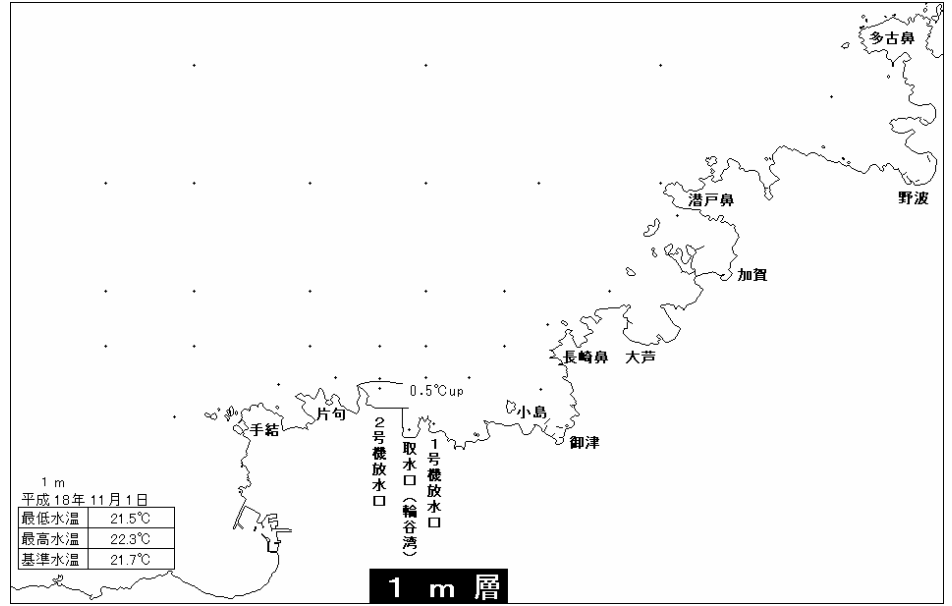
多古鼻

野波

潜戸鼻

加賀

長崎鼻 大芦

0.5℃up

小島

御津

片句

手結

2号機放水口

取水口(輪谷湾)

1号機放水口

1 m
平成18年11月1日

| 最低水温 | 21.5℃ |
|---|---|
| 最高水温 | 22.3℃ |
| 基準水温 | 21.7℃ |

1 m 層